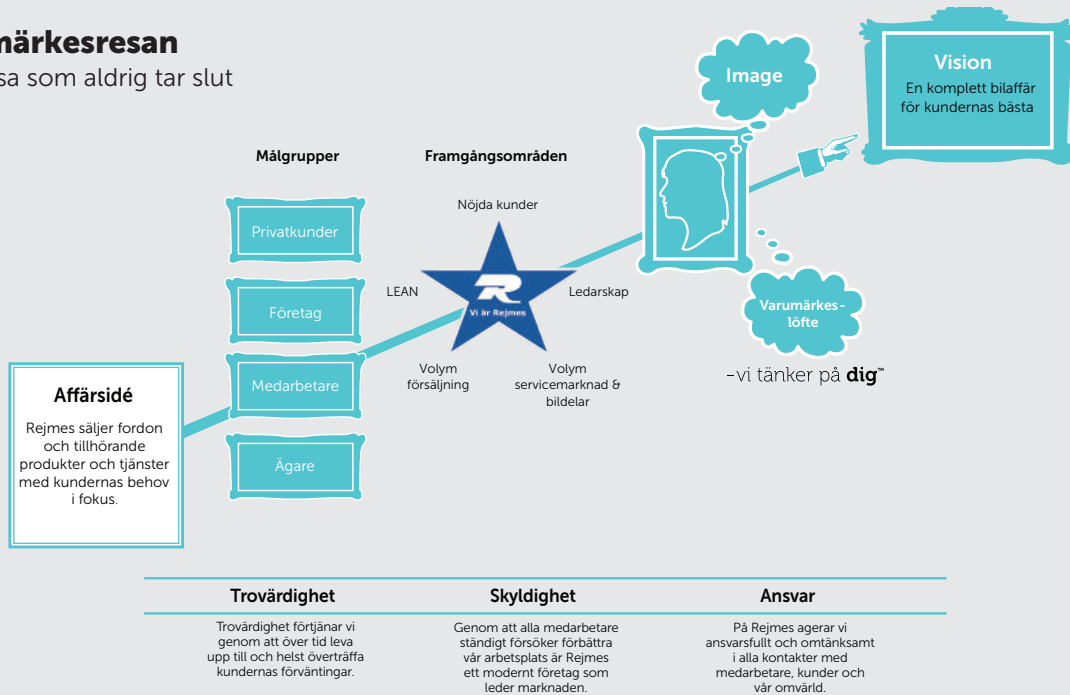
märkesresan
sa som aldrig tar slut

Image

Vision
En komplett bilaffär för kundernas bästa

Målgrupper

Framgångsområden

Nöjda kunder

Privatkunder

LEAN

Vi är Rejmes

Ledarskap

Företag

Varumärkes-löfte

Volym försäljning

Volym servicemarknad & bildelar

Medarbetare

-vi tänker på dig™

Affärsidé
Rejmes säljer fordon och tillhörande produkter och tjänster med kundernas behov i fokus.

Ägare

| Trovärdighet | Skyldighet | Ansvar |
|---|---|---|
| Trovärdighet förtjänar vi genom att över tid leva upp till och helst överträffa kundernas förväntingar. | Genom att alla medarbetare ständigt försöker förbättra vår arbetsplats är Rejmes ett modernt företag som leder marknaden. | På Rejmes agerar vi ansvarsfullt och omtänksamt i alla kontakter med medarbetare, kunder och vår omvärld. |